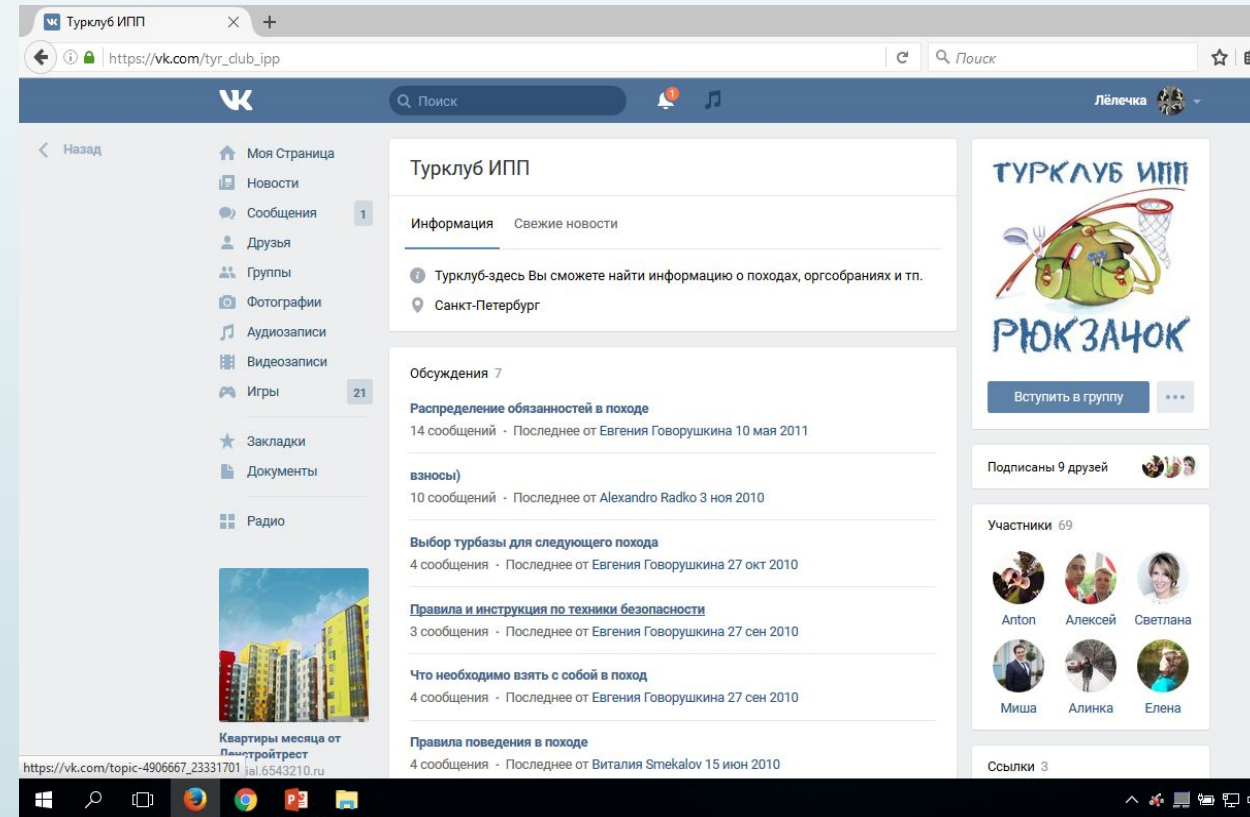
Турклуб ИПП ×  +

https://vk.com/tyr_club_ipp

Поиск

Поиск

Лёлечка

Назад

Моя Страница
Новости
Сообщения 1
Друзья
Группы
Фотографии
Аудиозаписи
Видеозаписи
Игры 21
Закладки
Документы
Радио

Квартиры месяца от Лен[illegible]стройтрест
https://vk.com/topic-4906667_23331701 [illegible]ial.6543210.ru

Турклуб ИПП

Информация   Свежие новости

Турклуб-здесь Вы сможете найти информацию о походах, оргсобраниях и тп.

Санкт-Петербург

Обсуждения 7

Распределение обязанностей в походе
14 сообщений · Последнее от Евгения Говорушкина 10 мая 2011

взносы)
10 сообщений · Последнее от Alexandro Radko 3 ноя 2010

Выбор турбазы для следующего похода
4 сообщения · Последнее от Евгения Говорушкина 27 окт 2010

Правила и инструкция по техники безопасности
3 сообщения · Последнее от Евгения Говорушкина 27 сен 2010

Что необходимо взять с собой в поход
4 сообщения · Последнее от Евгения Говорушкина 27 сен 2010

Правила поведения в походе
4 сообщения · Последнее от Виталия Smekalov 15 июн 2010

ТУРКЛУБ ИПП
РЮКЗАЧОК

Вступить в группу

Подписаны 9 друзей

Участники 69

Anton  Алексей  Светлана
Миша  Алинка  Елена

Ссылки 3